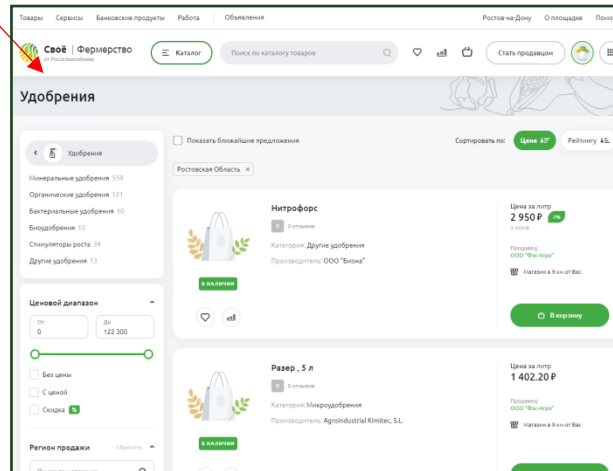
Товары Сервисы Банковские продукты Работа Объявления Ростов-на-Дону О площадке Помо

Своё | Фермерство от Россельхозбанка

Каталог

Поиск по каталогу товаров

Стать продавцом

Удобрения

Удобрения

Минеральные удобрения 559
Органические удобрения 121
Бактериальные удобрения 10
Биоудобрения 12
Стимуляторы роста 34
Другие удобрения 13

Ценовой диапазон

От 0
До 122 300

Без цены
С ценой
Скидка %

Регион продажи Сбросить

Показать ближайшие предложения

Сортировать по: Цене Рейтингу

Ростовская Область ×

Нитрофорс
0 отзывов
Категория: Другие удобрения
Производитель: ООО "Биона"
в наличии

Цена за литр
2 950 ₽
3 550 ₽
Продавец
ООО "Фас-Агро"
Магазин в 9 км от Вас
В корзину

Разер , 5 л
0 отзывов
Категория: Микроудобрения
Производитель: Agroindustrial Kimitec, S.L.
в наличии

Цена за литр
1 402.20 ₽
Продавец
ООО "Фас-Агро"
Магазин в 9 км от Вас